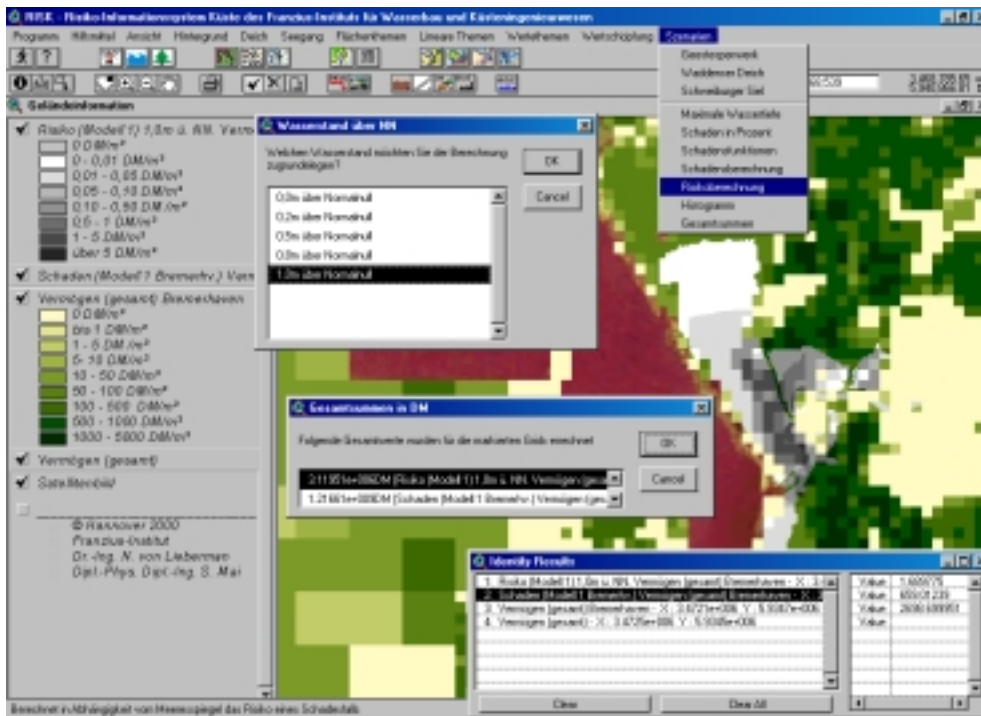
RISK - Risiko-Informationssystem Küste des Franzius-Instituts für Wasserbau und Küsteningenieurwesen

Programm Hilfsmittel Ansicht Hintergrund Deich Seegang Flächenthemen Lineare Themen Werkthemen Wertschöpfung Szenarien

Geländeinformation

Risiko (Modell 1) 1,0m ü. NN. Verm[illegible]
0 DM/m²
0 - 0,01 DM/m²
0,01 - 0,05 DM/m²
0,05 - 0,10 DM/m²
0,10 - 0,50 DM/m²
0,5 - 1 DM/m²
1 - 5 DM/m²
über 5 DM/m²

Schaden (Modell 1 Bremerhv.) Verm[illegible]

Vermögen (gesamt) Bremerhaven
0 DM/m²
bis 1 DM/m²
1 - 5 DM/m²
5- 10 DM/m²
10 - 50 DM/m²
50 - 100 DM/m²
100 - 500 DM/m²
500 - 1000 DM/m²
1000 - 5000 DM/m²

Vermögen (gesamt)

Satellitenbild

© Hannover 2000
Franzius-Institut
Dr.-Ing. N. von Liebermann
Dipl.-Phys. Dipl.-Ing. S. Mai

Wasserstand über NN
Welchen Wasserstand möchten Sie der Berechnung zugrundelegen?
OK
Cancel
0,0m über Normalnull
0,2m über Normalnull
0,5m über Normalnull
0,8m über Normalnull
1,0m über Normalnull

Beispielprojekt
Waddenser Deich
Schweiburger Siel
Maximale Wasserstände
Schaden in Prozent
Schadensfunktionen
Schadensberechnung
Risikoberechnung
Histogramm
Gesamtsummen

Gesamtsummen in DM
Folgende Gesamtwerte wurden für die markierten Grids errechnet
OK
Cancel
2.11951e+008DM (Risiko (Modell 1) 1,0m ü. NN. Vermögen (ges
1.21661e+008DM (Schaden (Modell 1 Bremerhv.) Vermögen (ges

Identity Results
1. Risiko (Modell 1) 1,0m ü. NN. Vermögen (gesamt) Bremerhaven - X: 3.4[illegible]
2. Schaden (Modell 1 Bremerhv.) Vermögen (gesamt) Bremerhaven - X: 3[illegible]
3. Vermögen (gesamt) Bremerhaven - X: 3.4721e+006 Y: 5.9387e+006
4. Vermögen (gesamt) - X: 3.4725e+006 Y: 5.9348e+006
Value 1.6806775
Value 659.01 239
Value 2600.680951
Value
Clear
Clear All

Berechnet in Abhängigkeit von Meeresspiegel das Risiko eines Schadensfalls